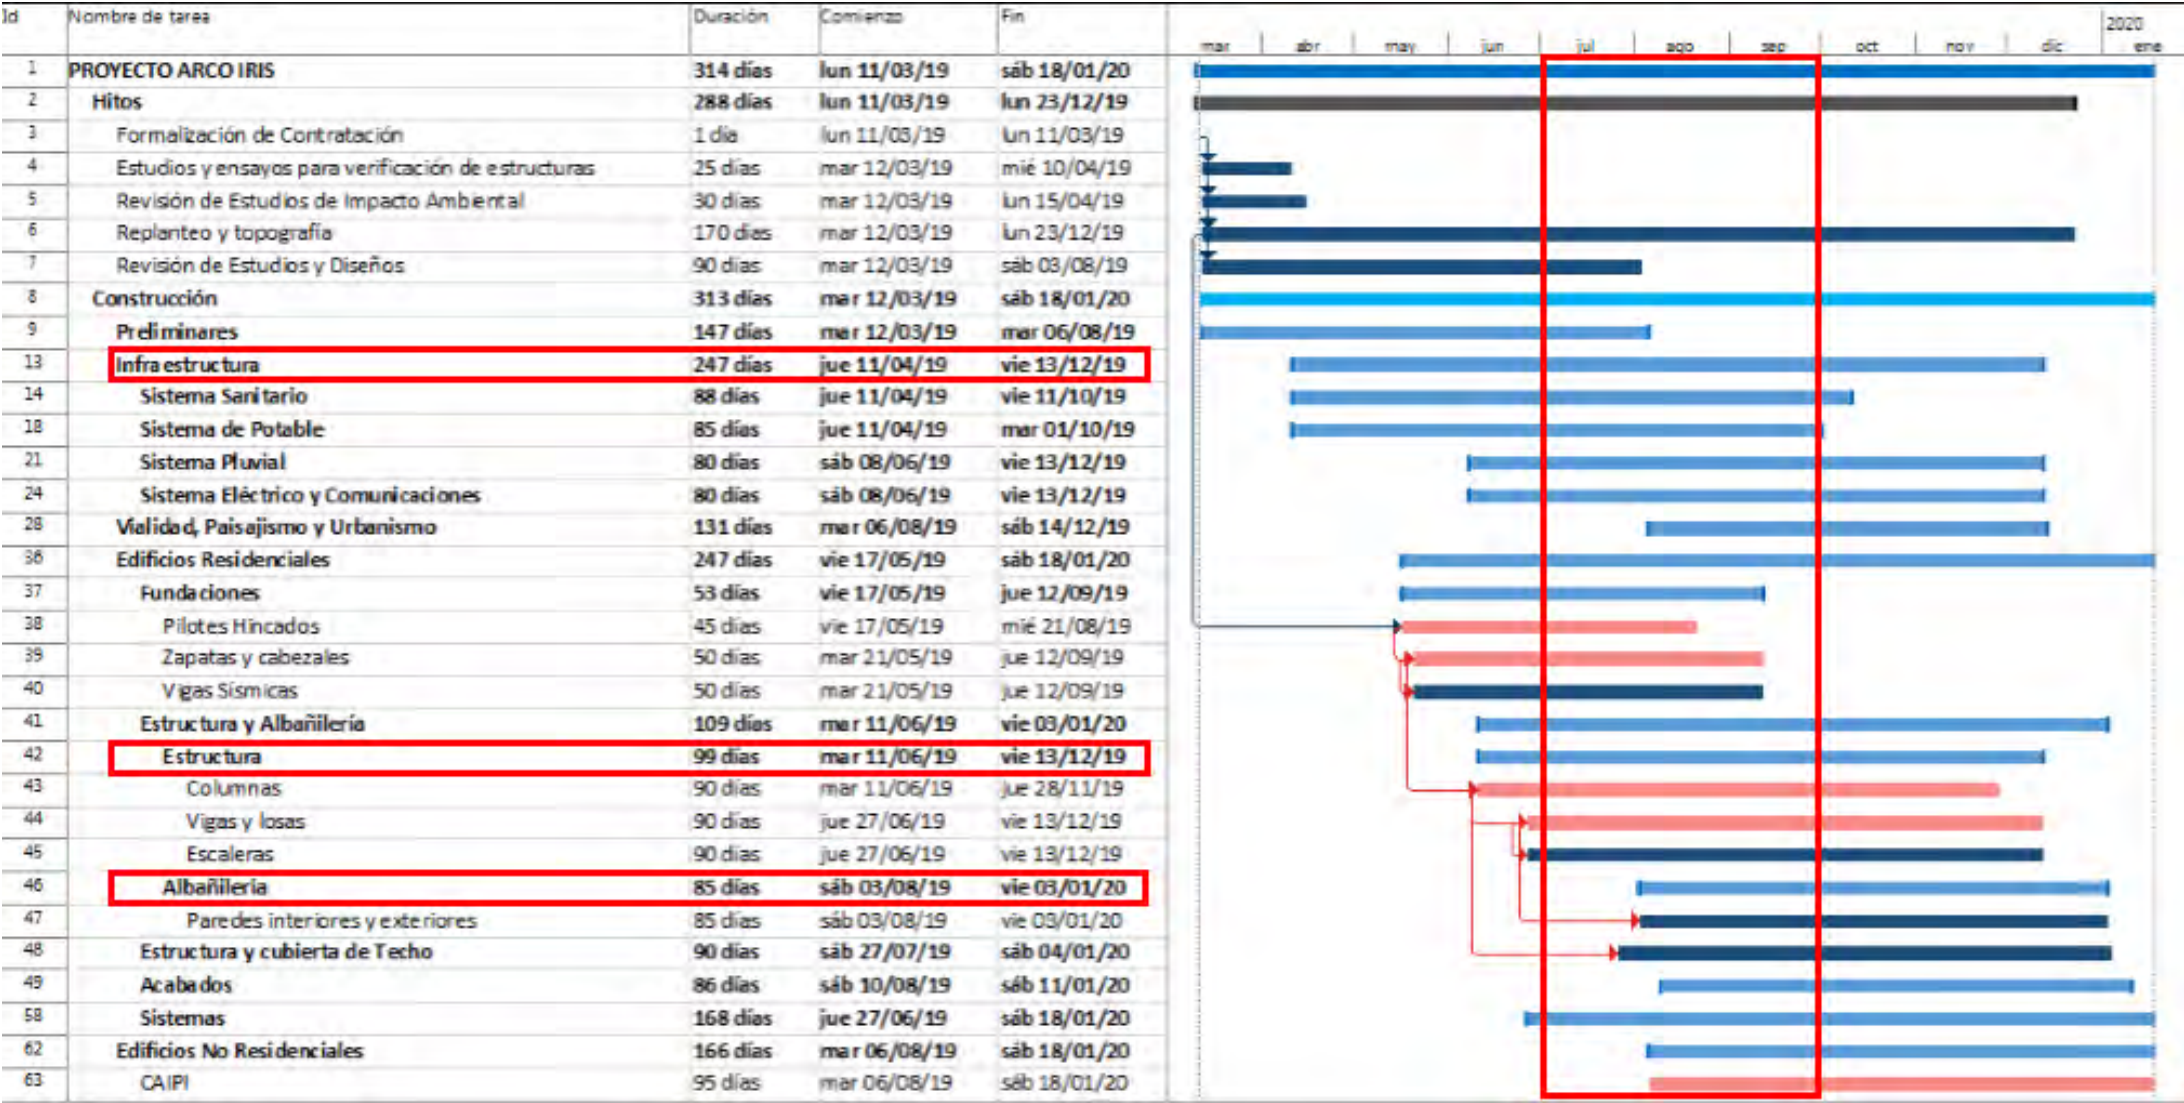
| Id | Nombre de tarea | Duración | Comienzo | Fin |
|---|---|---|---|---|
| 1 | PROYECTO ARCO IRIS | 314 días | lun 11/03/19 | sáb 18/01/20 |
| 2 | Hitos | 288 días | lun 11/03/19 | lun 23/12/19 |
| 3 | Formalización de Contratación | 1 día | lun 11/03/19 | lun 11/03/19 |
| 4 | Estudios y ensayos para verificación de estructuras | 25 días | mar 12/03/19 | mié 10/04/19 |
| 5 | Revisión de Estudios de Impacto Ambiental | 30 días | mar 12/03/19 | lun 15/04/19 |
| 6 | Replanteo y topografía | 170 días | mar 12/03/19 | lun 23/12/19 |
| 7 | Revisión de Estudios y Diseños | 90 días | mar 12/03/19 | sáb 03/08/19 |
| 8 | Construcción | 313 días | mar 12/03/19 | sáb 18/01/20 |
| 9 | Preliminares | 147 días | mar 12/03/19 | mar 06/08/19 |
| 13 | Infraestructura | 247 días | jue 11/04/19 | vie 13/12/19 |
| 14 | Sistema Sanitario | 88 días | jue 11/04/19 | vie 11/10/19 |
| 18 | Sistema de Potable | 85 días | jue 11/04/19 | mar 01/10/19 |
| 21 | Sistema Pluvial | 80 días | sáb 08/06/19 | vie 13/12/19 |
| 24 | Sistema Eléctrico y Comunicaciones | 80 días | sáb 08/06/19 | vie 13/12/19 |
| 28 | Vialidad, Paisajismo y Urbanismo | 131 días | mar 06/08/19 | sáb 14/12/19 |
| 36 | Edificios Residenciales | 247 días | vie 17/05/19 | sáb 18/01/20 |
| 37 | Fundaciones | 53 días | vie 17/05/19 | jue 12/09/19 |
| 38 | Pilotes Hincados | 45 días | vie 17/05/19 | mié 21/08/19 |
| 39 | Zapatas y cabezales | 50 días | mar 21/05/19 | jue 12/09/19 |
| 40 | Vigas Sísmicas | 50 días | mar 21/05/19 | jue 12/09/19 |
| 41 | Estructura y Albañilería | 109 días | mar 11/06/19 | vie 03/01/20 |
| 42 | Estructura | 99 días | mar 11/06/19 | vie 13/12/19 |
| 43 | Columnas | 90 días | mar 11/06/19 | jue 28/11/19 |
| 44 | Vigas y losas | 90 días | jue 27/06/19 | vie 13/12/19 |
| 45 | Escaleras | 90 días | jue 27/06/19 | vie 13/12/19 |
| 46 | Albañilería | 85 días | sáb 03/08/19 | vie 03/01/20 |
| 47 | Paredes interiores y exteriores | 85 días | sáb 03/08/19 | vie 03/01/20 |
| 48 | Estructura y cubierta de Techo | 90 días | sáb 27/07/19 | sáb 04/01/20 |
| 49 | Acabados | 86 días | sáb 10/08/19 | sáb 11/01/20 |
| 58 | Sistemas | 168 días | jue 27/06/19 | sáb 18/01/20 |
| 62 | Edificios No Residenciales | 166 días | mar 06/08/19 | sáb 18/01/20 |
| 63 | CAIPI | 95 días | mar 06/08/19 | sáb 18/01/20 |

2020
mar abr may jun jul ago sep oct nov dic ene